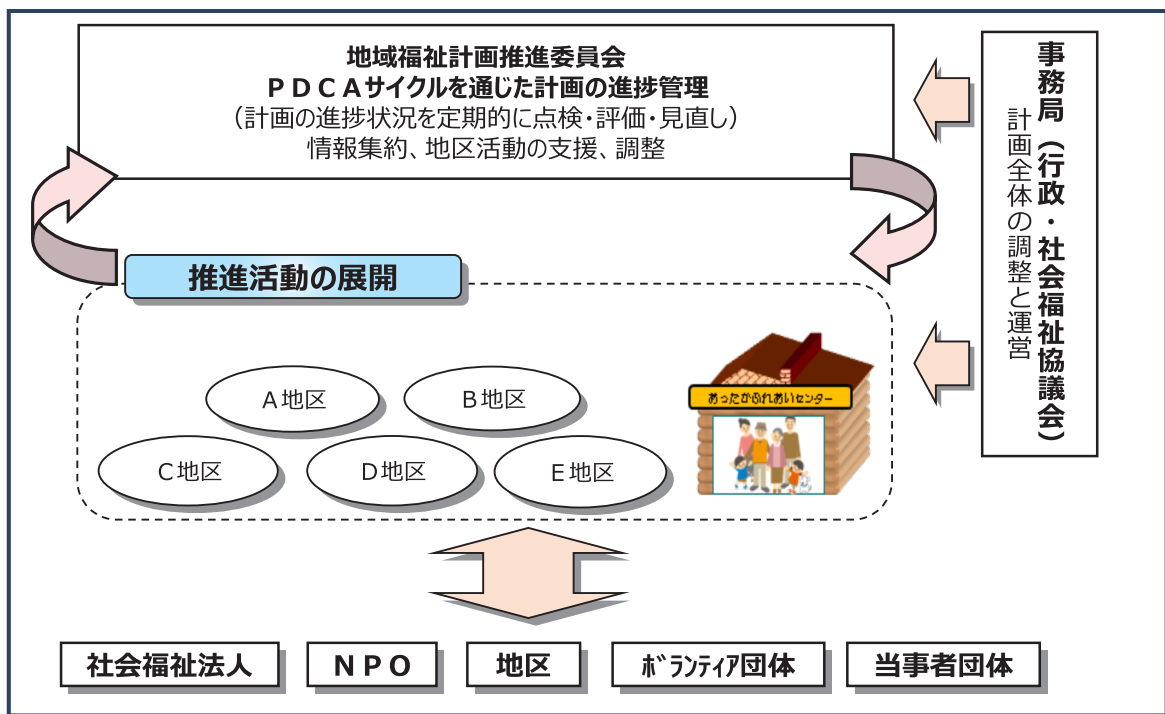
地域福祉計画推進委員会
ＰＤＣＡサイクルを通じた計画の進捗管理
（計画の進捗状況を定期的に点検・評価・見直し）
情報集約、地区活動の支援、調整

事務局（行政・社会福祉協議会）
計画全体の調整と運営

推進活動の展開

A地区
B地区
C地区
D地区
E地区

あったかふれあいセンター

社会福祉法人
ＮＰＯ
地区
ﾎﾞﾗﾝﾃｨｱ団体
当事者団体